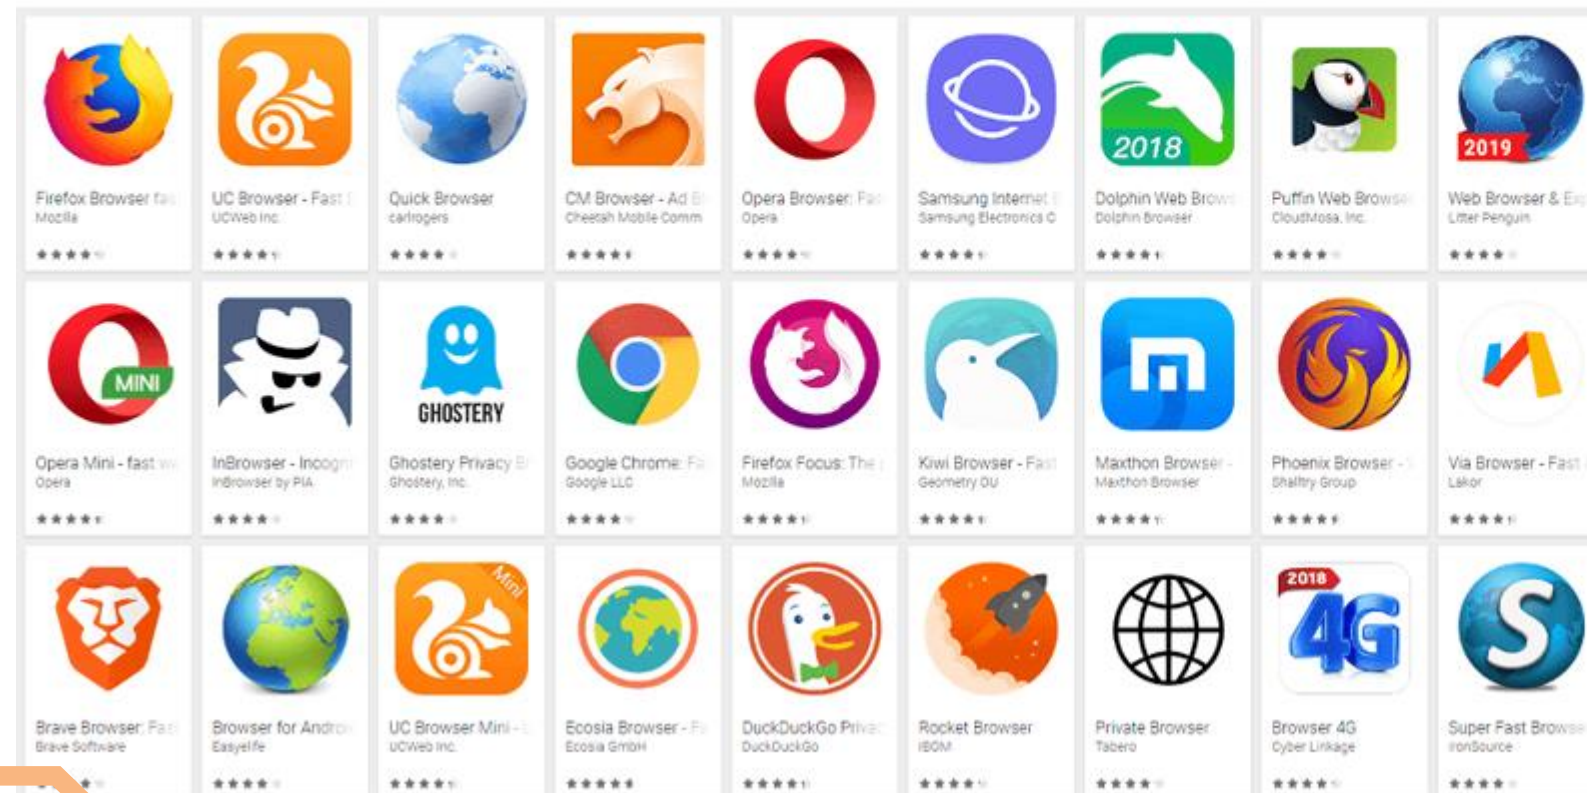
Firefox Browser fa
Mozilla

UC Browser - Fast
UCWeb Inc.

Quick Browser
carlrogers

CM Browser - Ad B
Cheetah Mobile Comm

Opera Browser: Fa
Opera

Samsung Internet
Samsung Electronics C

2018
Dolphin Web Brow
Dolphin Browser

Puffin Web Browse
CloudMosa, Inc.

2019
Web Browser & Ex
Litter Penguin

MINI
Opera Mini - fast w
Opera

InBrowser - Incogn
InBrowser by PIA

GHOSTERY
Ghostery Privacy B
Ghostery, Inc.

Google Chrome: Fa
Google LLC

Firefox Focus: The
Mozilla

Kiwi Browser - Fast
Geometry OU

Maxthon Browser -
Maxthon Browser

Phoenix Browser -
Shalltry Group

Via Browser - Fast
Lakor

Brave Browser: Fas
Brave Software

Browser for Andro
Easyelife

Mini
UC Browser Mini -
UCWeb Inc.

Ecosia Browser - F
Ecosia GmbH

DuckDuckGo Priva
DuckDuckGo

Rocket Browser
IBOM

Private Browser
Tabero

2018
4G
Browser 4G
Cyber Linkage

Super Fast Browse
ironSource